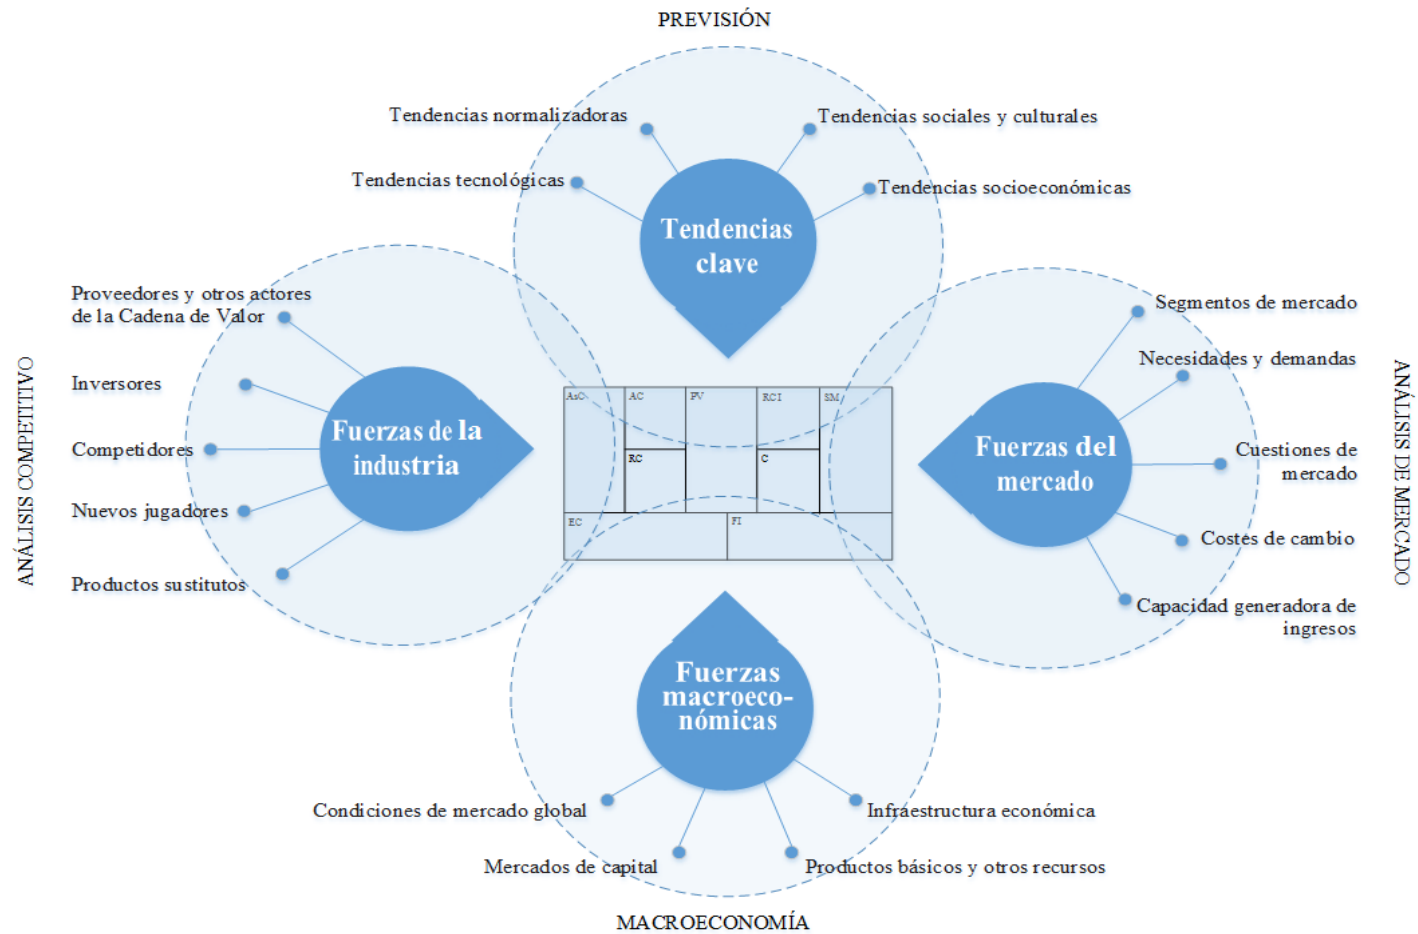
PREVISIÓN

Tendencias normalizadoras

Tendencias sociales y culturales

Tendencias tecnológicas

Tendencias socioeconómicas

Tendencias clave

Proveedores y otros actores de la Cadena de Valor

Inversores

Competidores

Nuevos jugadores

Productos sustitutos

Fuerzas de la industria

ANÁLISIS COMPETITIVO

AsC

AC

PV

RCl

SM

RC

C

EC

FI

Segmentos de mercado

Necesidades y demandas

Cuestiones de mercado

Costes de cambio

Capacidad generadora de ingresos

Fuerzas del mercado

ANÁLISIS DE MERCADO

Fuerzas macroeconómicas

Condiciones de mercado global

Infraestructura económica

Mercados de capital

Productos básicos y otros recursos

MACROECONOMÍA